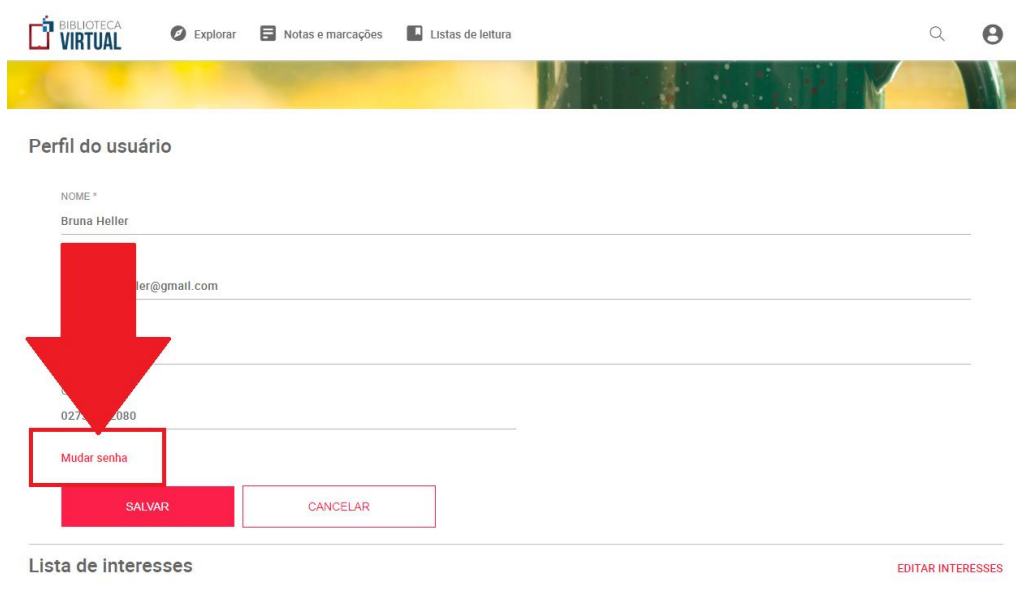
BIBLIOTECA VIRTUAL

Explorar

Notas e marcações

Listas de leitura

Perfil do usuário

NOME *

Bruna Heller

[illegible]ler@gmail.com

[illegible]

027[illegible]080

Mudar senha

SALVAR

CANCELAR

Lista de interesses

EDITAR INTERESSES